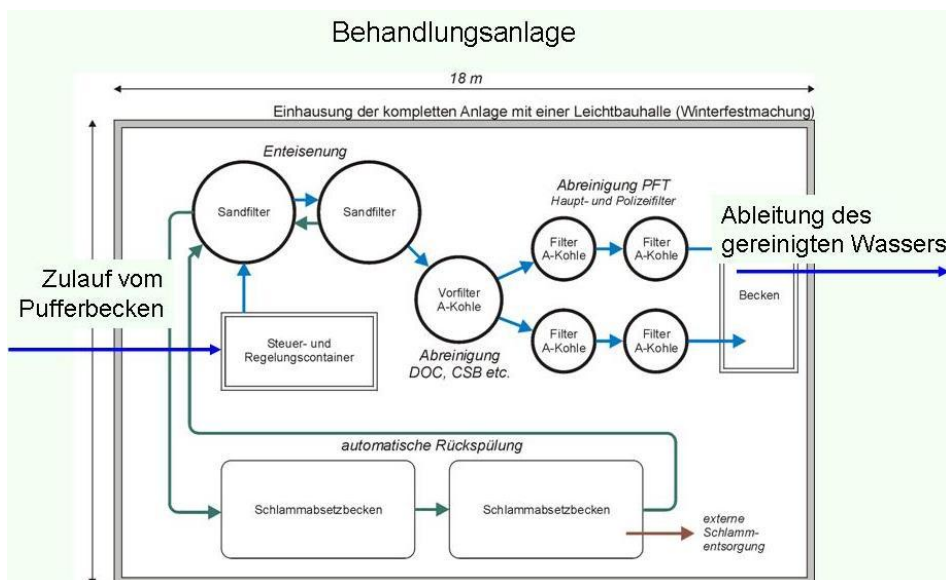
Behandlungsanlage

18 m

Einhausung der kompletten Anlage mit einer Leichtbauhalle (Winterfestmachung)

Enteisenung

Sandfilter

Sandfilter

Abreinigung PFT
Haupt- und Polizeifilter

Ableitung des gereinigten Wassers

Zulauf vom Pufferbecken

Filter A-Kohle

Filter A-Kohle

Vorfilter A-Kohle

Becken

Steuer- und Regelungscontainer

Filter A-Kohle

Filter A-Kohle

Abreinigung DOC, CSB etc.

automatische Rückspülung

Schlammabsetzbecken

Schlammabsetzbecken

externe Schlamm-entsorgung